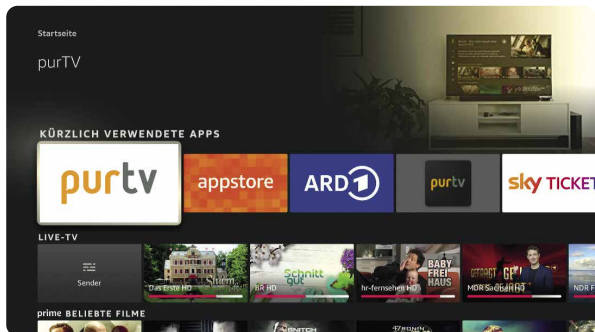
Startseite

purTV

KÜRZLICH VERWENDETE APPS

purtv

appstore

ARD

purtv

sky TICKET

LIVE-TV

Sender

Das Erste HD

BR HD

Schnitt gut

hr-fernsehen HD

BABY FREI HAUS

MDR Sachsen HD

NDR F

prime BELIEBTE FILME